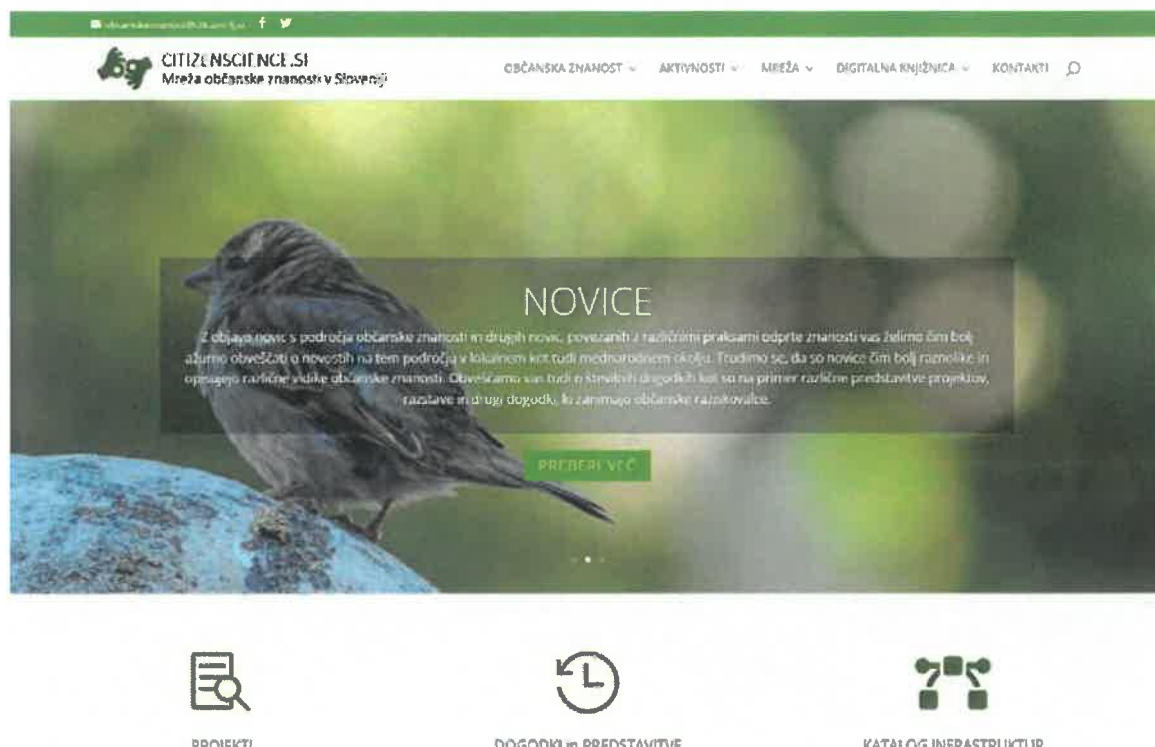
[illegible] f

CITIZENSCIENCE.SI
Mreža občanske znanosti v Sloveniji

OBČANSKA ZNANOST ⌄ AKTIVNOSTI ⌄ MREŽA ⌄ DIGITALNA KNJIŽNICA ⌄ KONTAKTI

NOVICE

Z objavo novic s področja občanske znanosti in drugih novic, povezanih z različnimi praksami odprte znanosti vas želimo čim bolj ažurno obveščati o novostih na tem področju v lokalnem kot tudi mednarodnem okolju. Trudimo se, da so novice čim bolj raznolike in opisujejo različne vidike občanske znanosti. Obveščamo vas tudi o številnih dogodkih kot so na primer različne predstavitve projektov, razstave in drugi dogodki, ki zanimajo občanske raziskovalce.

PREBERI VEČ

PROJEKTI

DOGODKI in PREDSTAVITVE

KATALOG INFRASTRUKTUR